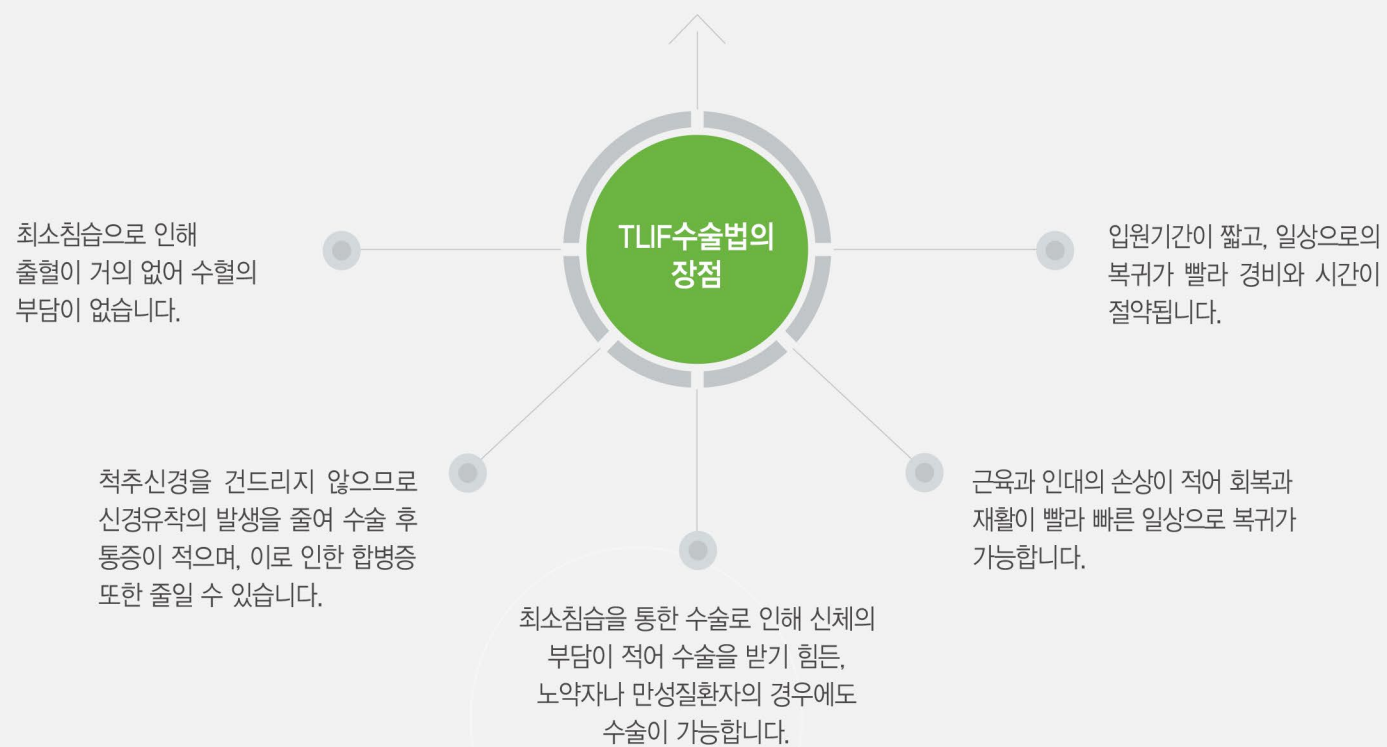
TLIF수술법의 장점

최소침습으로 인해 출혈이 거의 없어 수혈의 부담이 없습니다.

입원기간이 짧고, 일상으로의 복귀가 빨라 경비와 시간이 절약됩니다.

척추신경을 건드리지 않으므로 신경유착의 발생을 줄여 수술 후 통증이 적으며, 이로 인한 합병증 또한 줄일 수 있습니다.

근육과 인대의 손상이 적어 회복과 재활이 빨라 빠른 일상으로 복귀가 가능합니다.

최소침습을 통한 수술로 인해 신체의 부담이 적어 수술을 받기 힘든, 노약자나 만성질환자의 경우에도 수술이 가능합니다.